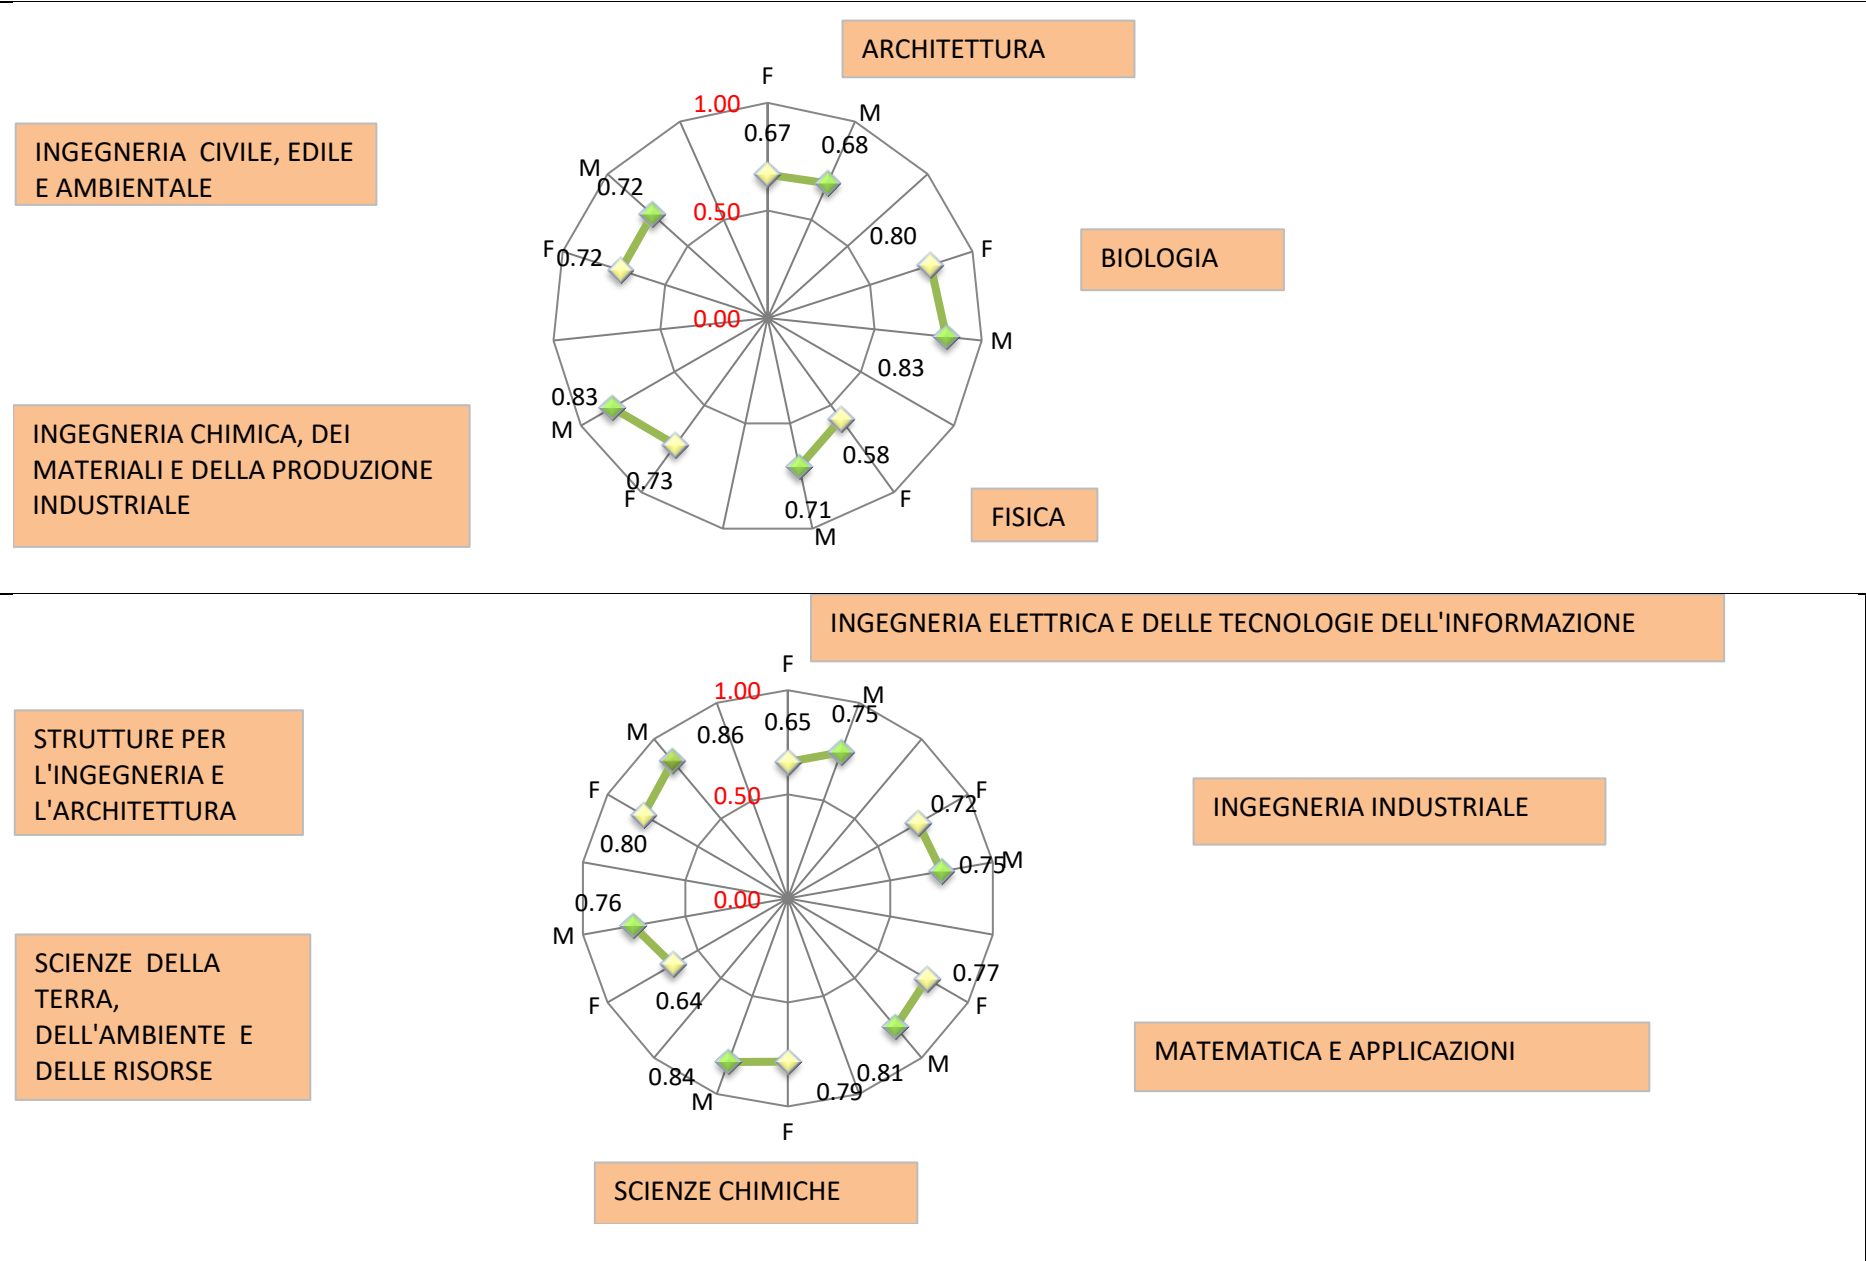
ARCHITETTURA

INGEGNERIA CIVILE, EDILE E AMBIENTALE

BIOLOGIA

INGEGNERIA CHIMICA, DEI MATERIALI E DELLA PRODUZIONE INDUSTRIALE

FISICA

F
M
1.00
0.67
0.68
M
0.72
0.50
0.80
F
F
0.72
0.00
M
0.83
0.83
M
0.58
0.73
F
F
0.71
M

INGEGNERIA ELETTRICA E DELLE TECNOLOGIE DELL'INFORMAZIONE

STRUTTURE PER L'INGEGNERIA E L'ARCHITETTURA

INGEGNERIA INDUSTRIALE

SCIENZE DELLA TERRA, DELL'AMBIENTE E DELLE RISORSE

MATEMATICA E APPLICAZIONI

SCIENZE CHIMICHE

F
1.00
M
M
0.86
0.65
0.75
F
0.50
0.72
F
0.80
0.75
M
0.76
0.00
M
0.77
F
0.64
F
M
0.84
0.81
M
0.79
F